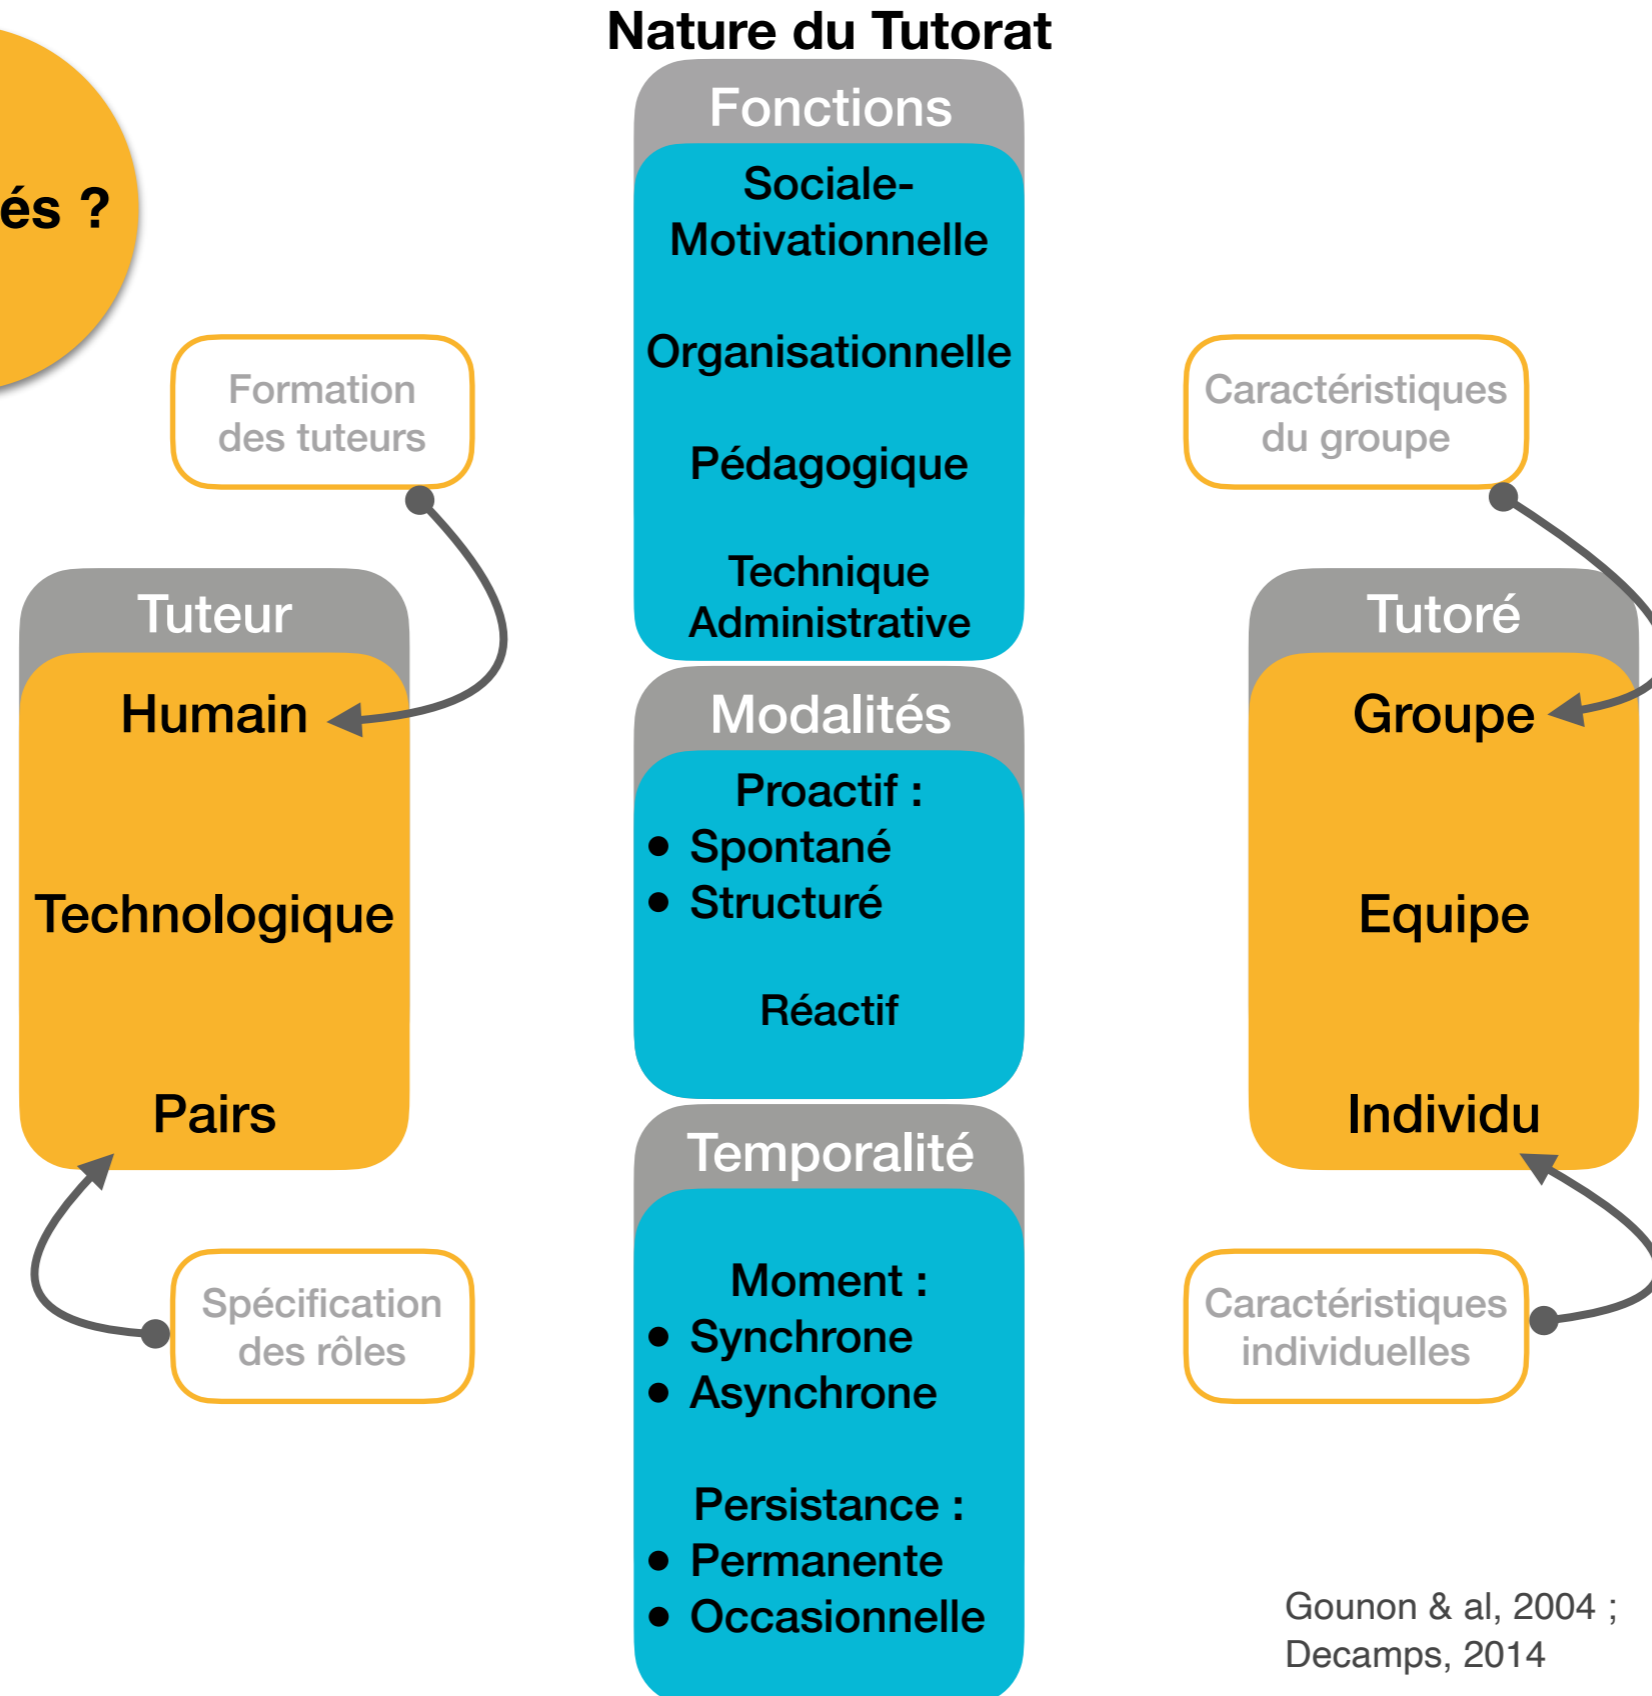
és ?

Nature du Tutorat

Fonctions

Sociale-Motivationnelle

Organisationnelle

Pédagogique

Technique Administrative

Formation des tuteurs

Caractéristiques du groupe

Tuteur

Humain

Technologique

Pairs

Modalités

Proactif :
• Spontané
• Structuré

Réactif

Tutoré

Groupe

Equipe

Individu

Temporalité

Moment :
• Synchrone
• Asynchrone

Persistance :
• Permanente
• Occasionnelle

Spécification des rôles

Caractéristiques individuelles

Gounon & al, 2004 ; Decamps, 2014